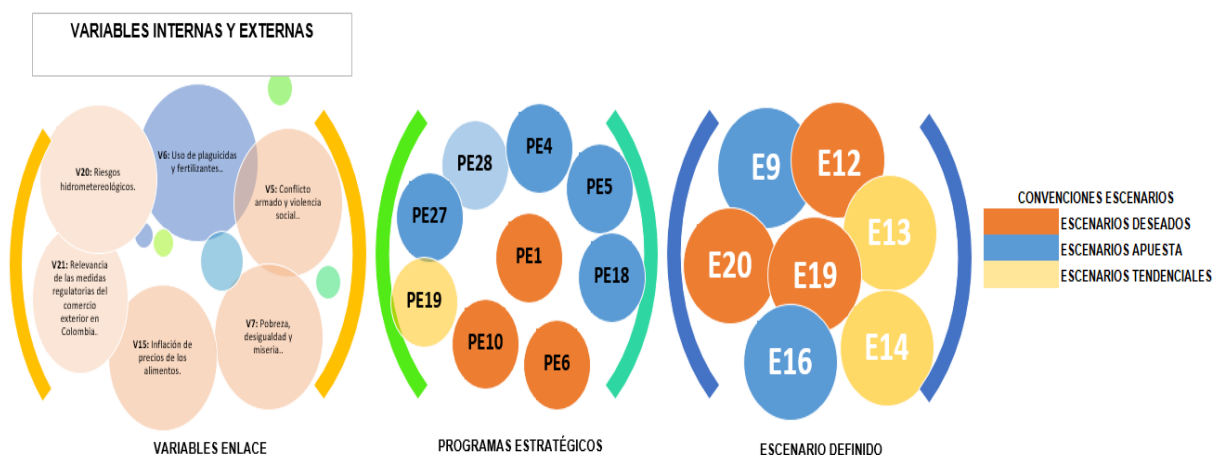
VARIABLES INTERNAS Y EXTERNAS

V20: Riesgos hidrometereológicos.

V6: Uso de plaguicidas y fertilizantes..

V5: Conflicto armado y violencia social..

V21: Relevancia de las medidas regulatorias del comercio exterior en Colombia.

V15: Inflación de precios de los alimentos.

V7: Pobreza, desigualdad y miseria..

VARIABLES ENLACE

PE28
PE4
PE5
PE27
PE1
PE18
PE19
PE10
PE6

PROGRAMAS ESTRATÉGICOS

E9
E12
E13
E20
E19
E16
E14

ESCENARIO DEFINIDO

CONVENCIONES ESCENARIOS
ESCENARIOS DESEADOS
ESCENARIOS APUESTA
ESCENARIOS TENDENCIALES